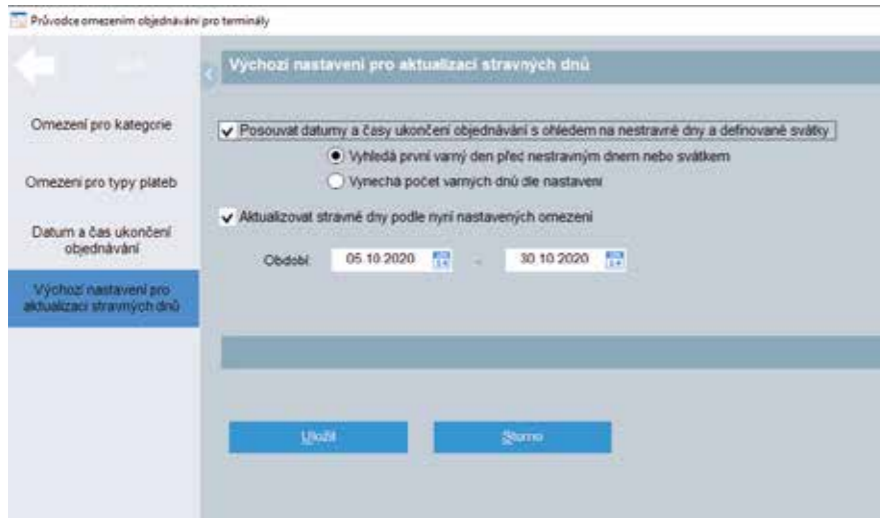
Průvodce omezením objednávání pro terminály

Výchozí nastavení pro aktualizaci stravných dnů

Omezení pro kategorie

Omezení pro typy plateb

Datum a čas ukončení objednávání

Výchozí nastavení pro aktualizaci stravných dnů

Posouvat datumy a časy ukončení objednávání s ohledem na nestravné dny a definované svátky

Vyhledá první varný den před nestravným dnem nebo svátkem

Vynechá počet varných dnů dle nastavení

Aktualizovat stravné dny podle nyní nastavených omezení

Období: 05.10.2020 - 30.10.2020

Uložit

Storno